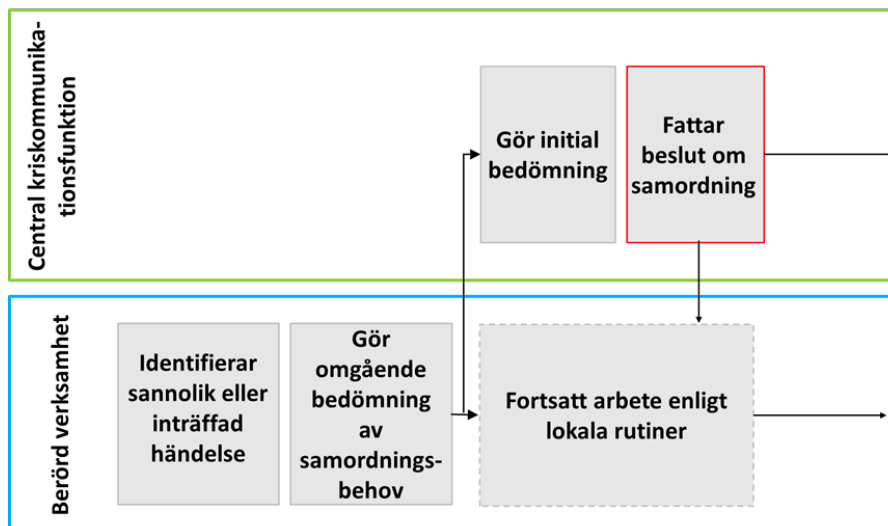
Central kriskommunikationsfunktion

Gör initial bedömning

Fattar beslut om samordning

Berörd verksamhet

Identifierar sannolik eller inträffad händelse

Gör omgående bedömning av samordningsbehov

Fortsatt arbete enligt lokala rutiner